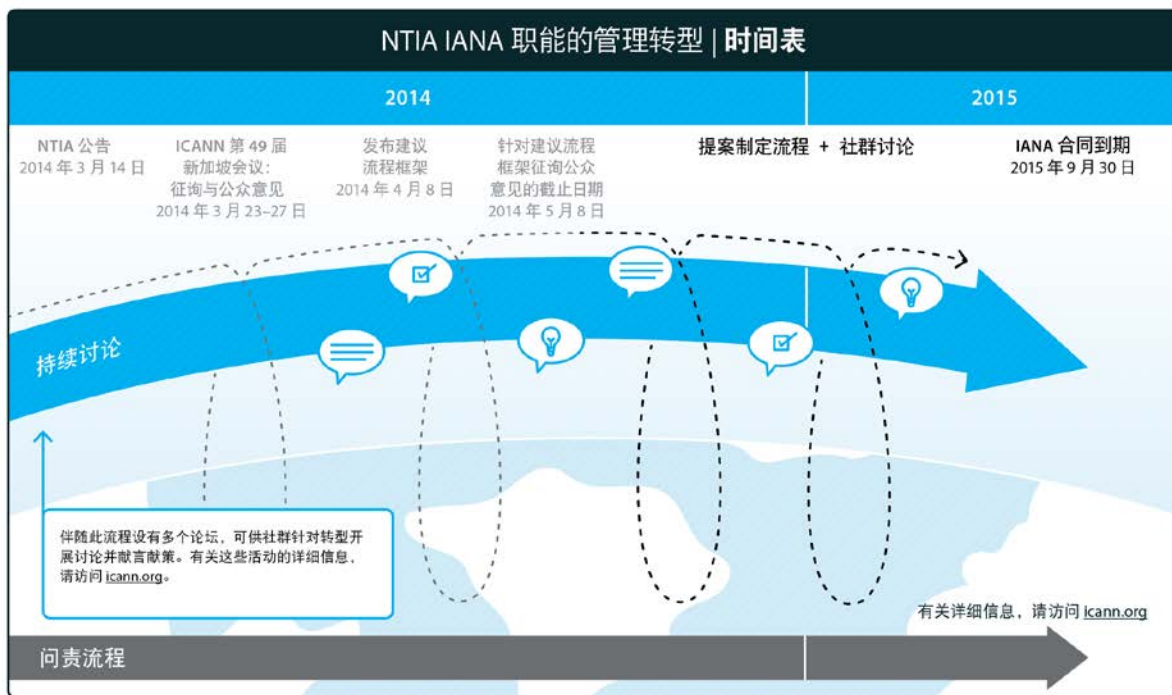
NTIA IANA 职能的管理转型 | 时间表

2014

2015

NTIA 公告
2014 年 3 月 14 日

ICANN 第 49 届
新加坡会议：
征询与公众意见
2014 年 3 月 23–27 日

发布建议
流程框架
2014 年 4 月 8 日

针对建议流程
框架征询公众
意见的截止日期
2014 年 5 月 8 日

提案制定流程 + 社群讨论

IANA 合同到期
2015 年 9 月 30 日

持续讨论

伴随此流程设有多个论坛，可供社群针对转型开展讨论并献言献策。有关这些活动的详细信息，请访问 icann.org。

有关详细信息，请访问 icann.org

问责流程